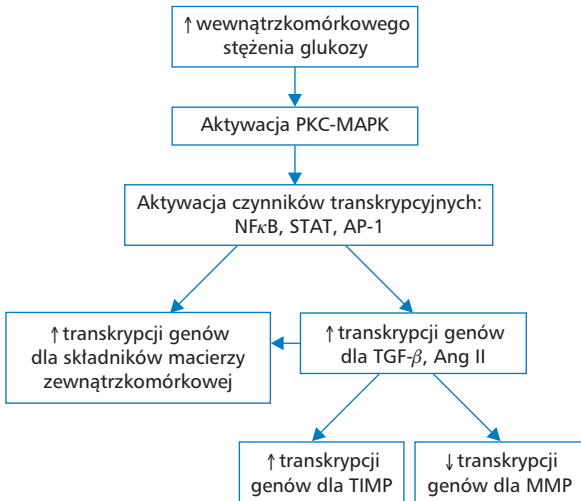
↑ wewnątrzkomórkowego stężenia glukozy

Aktywacja PKC-MAPK

Aktywacja czynników transkrypcyjnych: NF$\kappa$B, STAT, AP-1

↑ transkrypcji genów dla składników macierzy zewnątrzkomórkowej

↑ transkrypcji genów dla TGF-$\beta$, Ang II

↑ transkrypcji genów dla TIMP

↓ transkrypcji genów dla MMP